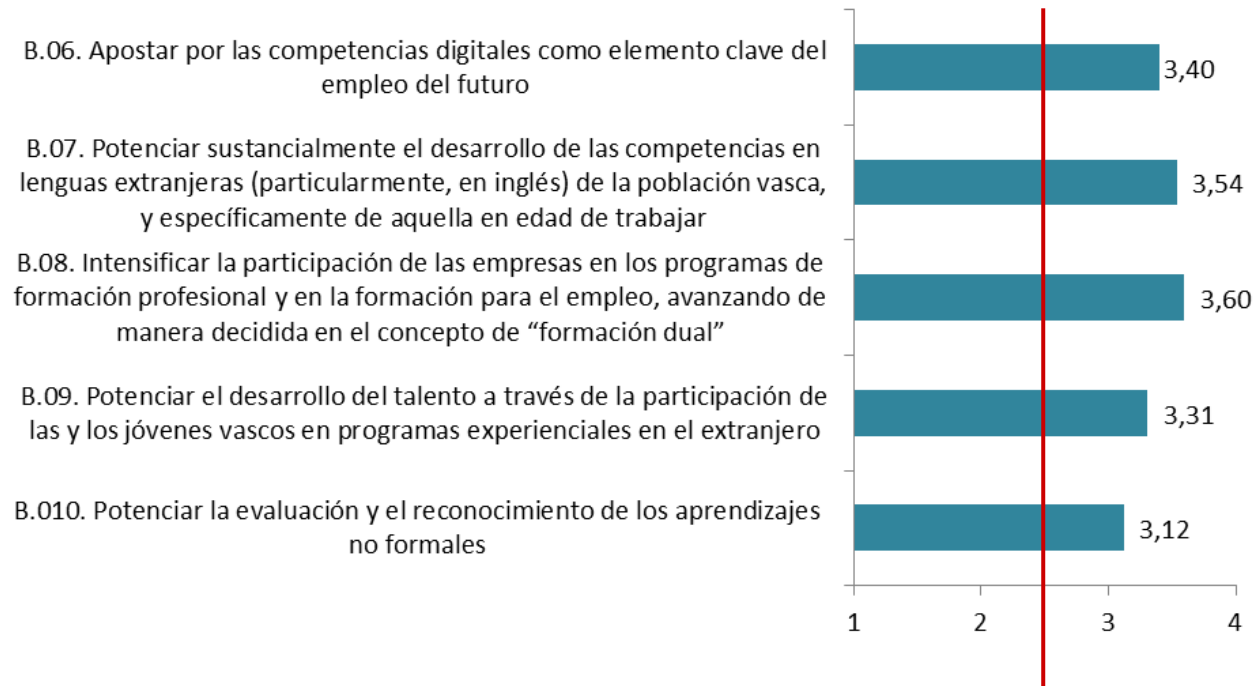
B.06. Apostar por las competencias digitales como elemento clave del empleo del futuro

3,40

B.07. Potenciar sustancialmente el desarrollo de las competencias en lenguas extranjeras (particularmente, en inglés) de la población vasca, y específicamente de aquella en edad de trabajar

3,54

B.08. Intensificar la participación de las empresas en los programas de formación profesional y en la formación para el empleo, avanzando de manera decidida en el concepto de "formación dual"

3,60

B.09. Potenciar el desarrollo del talento a través de la participación de las y los jóvenes vascos en programas experienciales en el extranjero

3,31

B.010. Potenciar la evaluación y el reconocimiento de los aprendizajes no formales

3,12

1 2 3 4